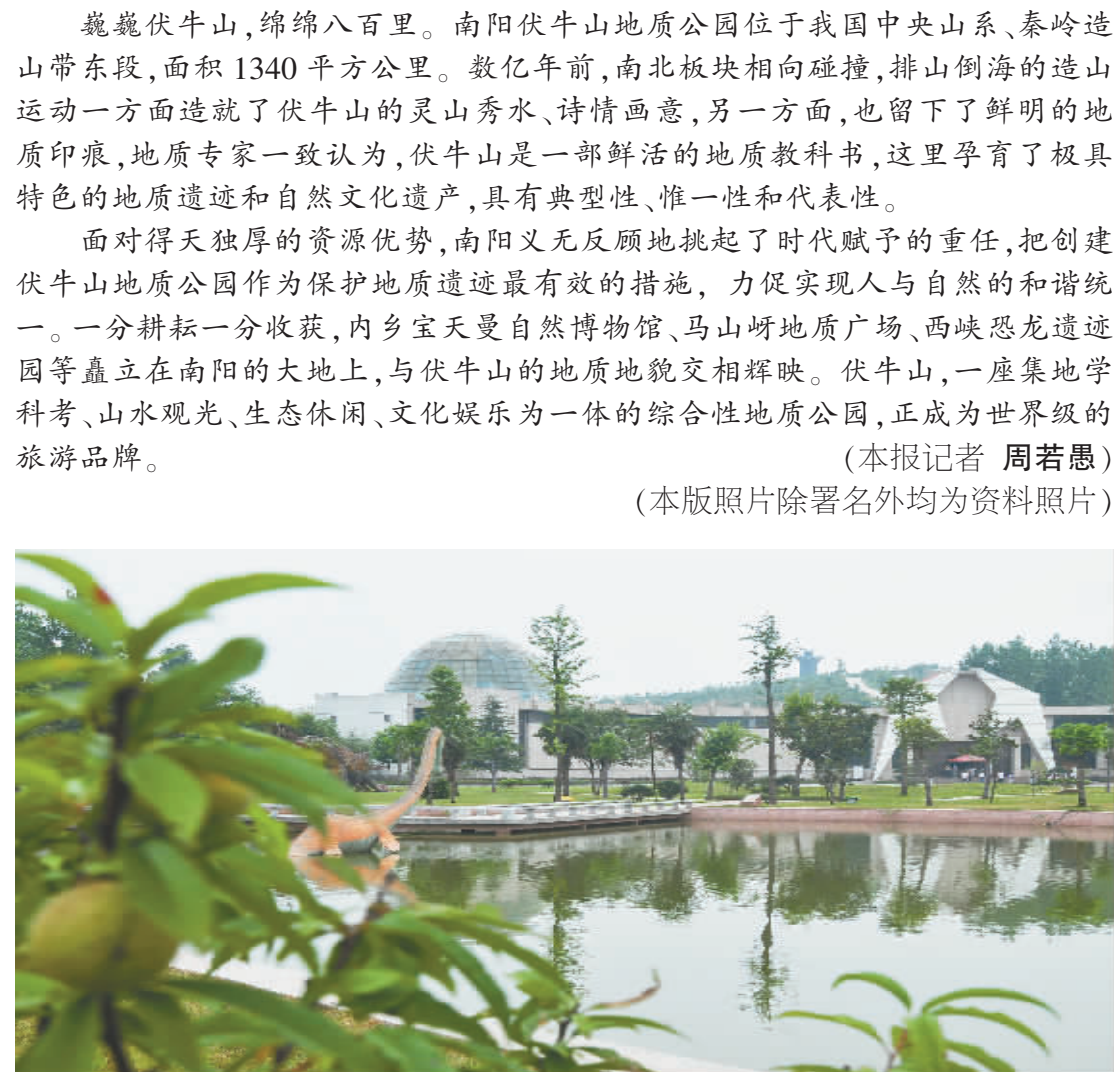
巍巍伏牛山,绵绵八百里。南阳伏牛山地质公园位于我国中央山系、秦岭造山带东段,面积1340平方公里。数亿年前,南北板块相向碰撞,排山倒海的造山运动一方面造就了伏牛山的灵山秀水、诗情画意,另一方面,也留下了鲜明的地质印痕,地质专家一致认为,伏牛山是一部鲜活的地质教科书,这里孕育了极具特色的地质遗迹和自然文化遗产,具有典型性、惟一性和代表性。

面对得天独厚的资源优势,南阳义无反顾地挑起了时代赋予的重任,把创建伏牛山地质公园作为保护地质遗迹最有效的措施,力促实现人与自然的和谐统一。一分耕耘一分收获,内乡宝天曼自然博物馆、马山岈地质广场、西峡恐龙遗迹园等矗立在南阳的大地上,与伏牛山的地质地貌交相辉映。伏牛山,一座集地学科考、山水观光、生态休闲、文化娱乐为一体的综合性地质公园,正成为世界级的旅游品牌。 (本报记者 周若愚)

(本版照片除署名外均为资料照片)